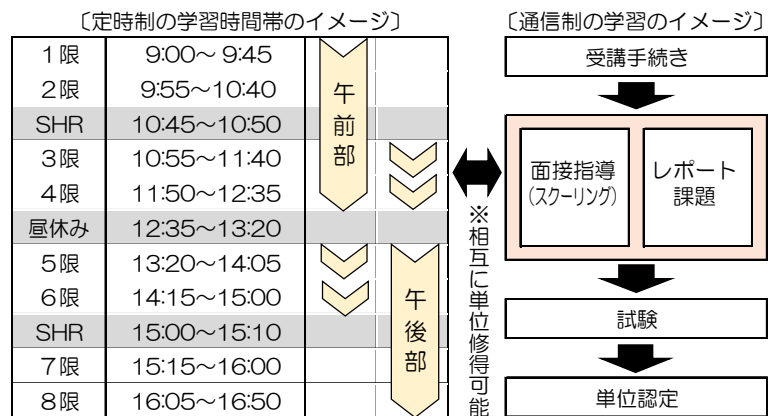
〔定時制の学習時間帯のイメージ〕

| | | | |
|---|---|---|---|
| 1限 | 9:00～9:45 | 午前部 | |
| 2限 | 9:55～10:40 | | |
| SHR | 10:45～10:50 | | |
| 3限 | 10:55～11:40 | | |
| 4限 | 11:50～12:35 | | |
| 昼休み | 12:35～13:20 | | |
| 5限 | 13:20～14:05 | | 午後部 |
| 6限 | 14:15～15:00 | | |
| SHR | 15:00～15:10 | | |
| 7限 | 15:15～16:00 | | |
| 8限 | 16:05～16:50 | | |

※相互に単位修得可能

〔通信制の学習のイメージ〕

受講手続き

面接指導
(スクーリング)

レポート課題

試験

単位認定